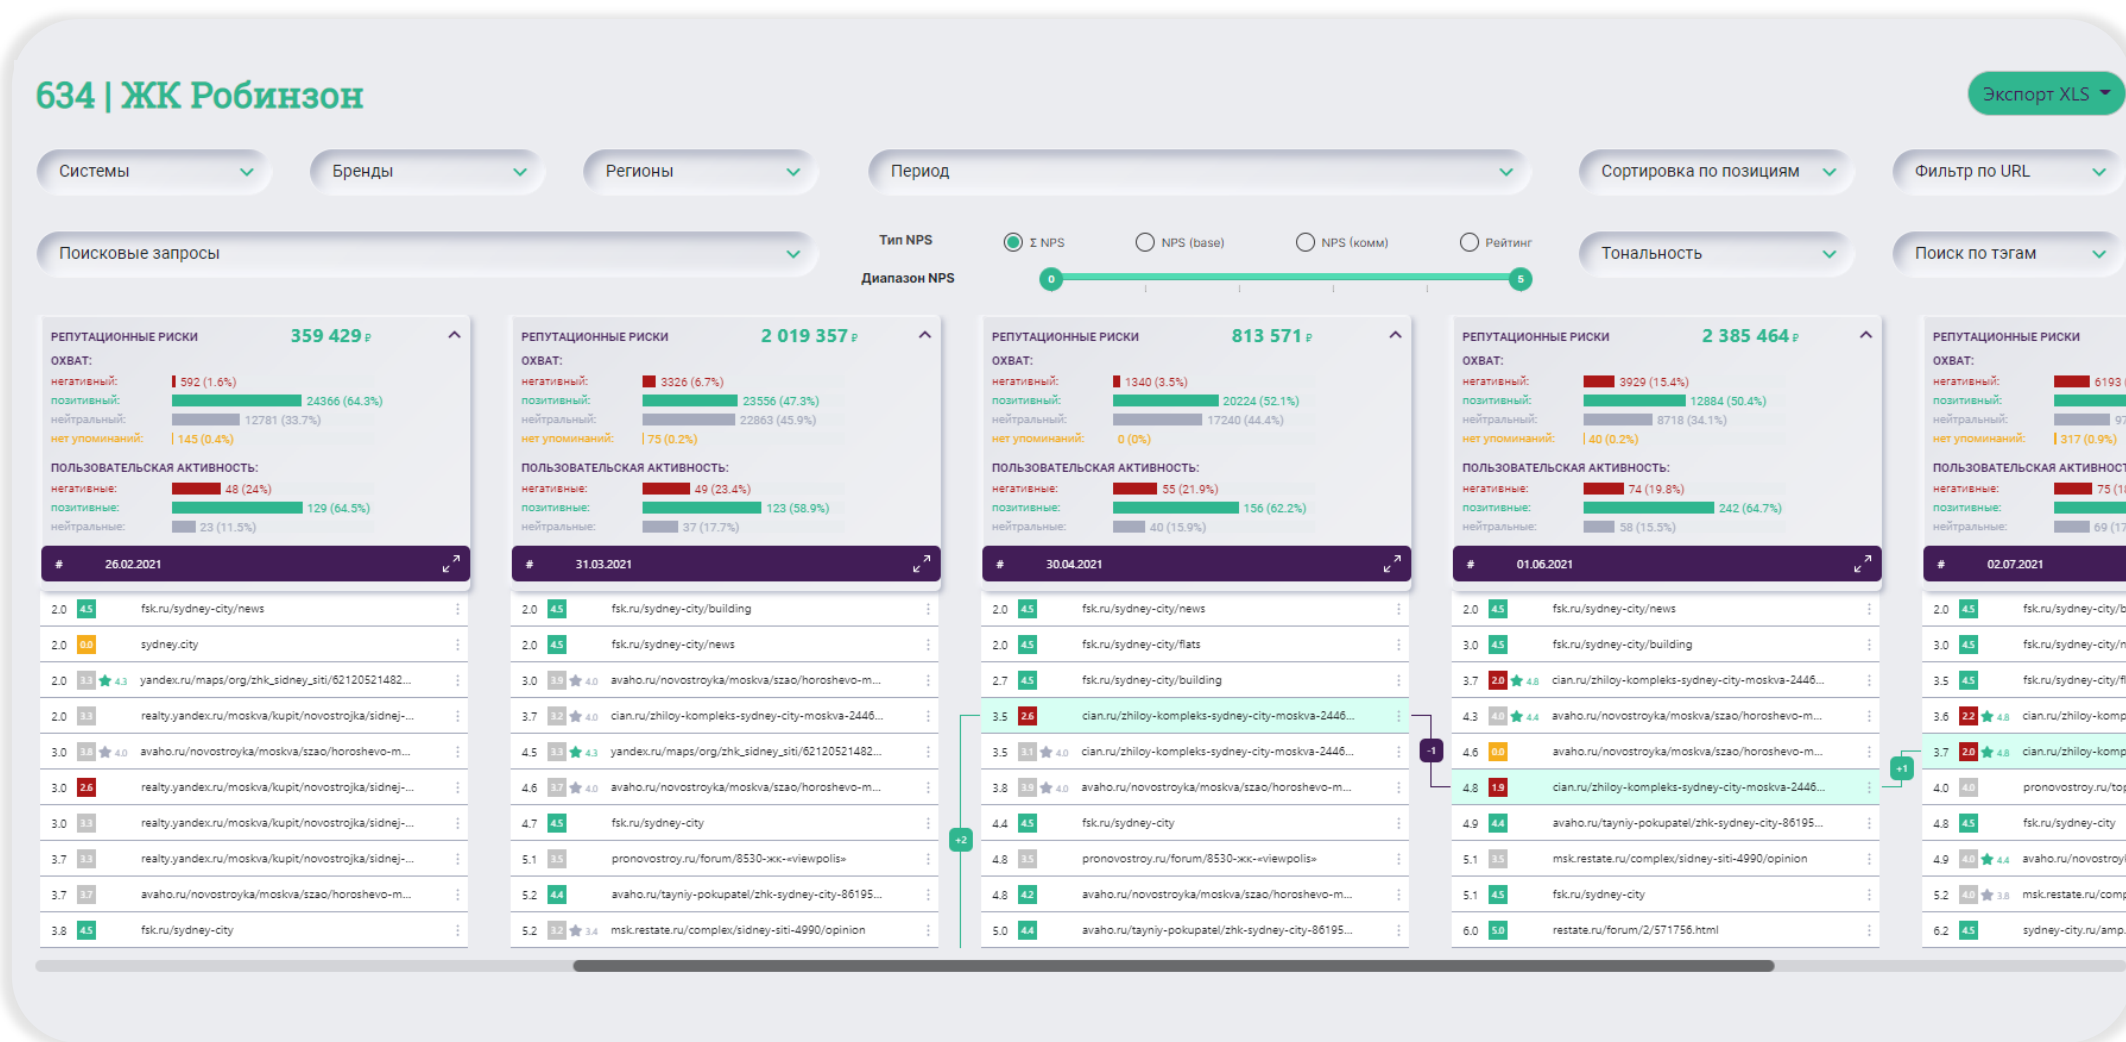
634 | ЖК Робинзон

Экспорт XLS

Системы
Бренды
Регионы
Период
Сортировка по позициям
Фильтр по URL

Поисковые запросы
Тип NPS
Σ NPS
NPS (base)
NPS (комм)
Рейтинг
Диапазон NPS
0
5
Тональность
Поиск по тэгам

РЕПУТАЦИОННЫЕ РИСКИ 359 429 ₽
ОХВАТ:
негативный: 592 (1.6%)
позитивный: 24366 (64.3%)
нейтральный: 12781 (33.7%)
нет упоминаний: 145 (0.4%)
ПОЛЬЗОВАТЕЛЬСКАЯ АКТИВНОСТЬ:
негативные: 48 (24%)
позитивные: 129 (64.5%)
нейтральные: 23 (11.5%)
# 26.02.2021

| | | |
|---|---|---|
| 2.0 | 4.5 | fsk.ru/sydney-city/news |
| 2.0 | 0.0 | sydney.city |
| 2.0 | 3.3 4.3 | yandex.ru/maps/org/zhk_sidney_siti/62120521482... |
| 2.0 | 3.3 | realty.yandex.ru/moskva/kupit/novostrojka/sidnej-... |
| 3.0 | 3.8 4.0 | avaho.ru/novostroyka/moskva/szao/horoshevo-m... |
| 3.0 | 2.6 | realty.yandex.ru/moskva/kupit/novostrojka/sidnej-... |
| 3.0 | 3.3 | realty.yandex.ru/moskva/kupit/novostrojka/sidnej-... |
| 3.7 | 3.3 | realty.yandex.ru/moskva/kupit/novostrojka/sidnej-... |
| 3.7 | 3.7 | avaho.ru/novostroyka/moskva/szao/horoshevo-m... |
| 3.8 | 4.5 | fsk.ru/sydney-city |

РЕПУТАЦИОННЫЕ РИСКИ 2 019 357 ₽
ОХВАТ:
негативный: 3326 (6.7%)
позитивный: 23556 (47.3%)
нейтральный: 22863 (45.9%)
нет упоминаний: 75 (0.2%)
ПОЛЬЗОВАТЕЛЬСКАЯ АКТИВНОСТЬ:
негативные: 49 (23.4%)
позитивные: 123 (58.9%)
нейтральные: 37 (17.7%)
# 31.03.2021

| | | |
|---|---|---|
| 2.0 | 4.5 | fsk.ru/sydney-city/building |
| 2.0 | 4.5 | fsk.ru/sydney-city/news |
| 3.0 | 3.9 4.0 | avaho.ru/novostroyka/moskva/szao/horoshevo-m... |
| 3.7 | 3.2 4.0 | cian.ru/zhiloy-kompleks-sydney-city-moskva-2446... |
| 4.5 | 3.3 4.3 | yandex.ru/maps/org/zhk_sidney_siti/62120521482... |
| 4.6 | 3.7 4.0 | avaho.ru/novostroyka/moskva/szao/horoshevo-m... |
| 4.7 | 4.5 | fsk.ru/sydney-city |
| 5.1 | 3.5 | pronovostroy.ru/forum/8530-жк-«viewpolis» |
| 5.2 | 4.4 | avaho.ru/tayniy-pokupatel/zhk-sydney-city-86195... |
| 5.2 | 3.2 3.4 | msk.restate.ru/complex/sidney-siti-4990/opinion |

+2

РЕПУТАЦИОННЫЕ РИСКИ 813 571 ₽
ОХВАТ:
негативный: 1340 (3.5%)
позитивный: 20224 (52.1%)
нейтральный: 17240 (44.4%)
нет упоминаний: 0 (0%)
ПОЛЬЗОВАТЕЛЬСКАЯ АКТИВНОСТЬ:
негативные: 55 (21.9%)
позитивные: 156 (62.2%)
нейтральные: 40 (15.9%)
# 30.04.2021

| | | |
|---|---|---|
| 2.0 | 4.5 | fsk.ru/sydney-city/news |
| 2.0 | 4.5 | fsk.ru/sydney-city/flats |
| 2.7 | 4.5 | fsk.ru/sydney-city/building |
| 3.5 | 2.6 | cian.ru/zhiloy-kompleks-sydney-city-moskva-2446... |
| 3.5 | 3.1 4.0 | cian.ru/zhiloy-kompleks-sydney-city-moskva-2446... |
| 3.8 | 3.9 4.0 | avaho.ru/novostroyka/moskva/szao/horoshevo-m... |
| 4.4 | 4.5 | fsk.ru/sydney-city |
| 4.8 | 3.5 | pronovostroy.ru/forum/8530-жк-«viewpolis» |
| 4.8 | 4.2 | avaho.ru/novostroyka/moskva/szao/horoshevo-m... |
| 5.0 | 4.4 | avaho.ru/tayniy-pokupatel/zhk-sydney-city-86195... |

-1

РЕПУТАЦИОННЫЕ РИСКИ 2 385 464 ₽
ОХВАТ:
негативный: 3929 (15.4%)
позитивный: 12884 (50.4%)
нейтральный: 8718 (34.1%)
нет упоминаний: 40 (0.2%)
ПОЛЬЗОВАТЕЛЬСКАЯ АКТИВНОСТЬ:
негативные: 74 (19.8%)
позитивные: 242 (64.7%)
нейтральные: 58 (15.5%)
# 01.06.2021

| | | |
|---|---|---|
| 2.0 | 4.5 | fsk.ru/sydney-city/news |
| 3.0 | 4.5 | fsk.ru/sydney-city/building |
| 3.7 | 2.0 4.8 | cian.ru/zhiloy-kompleks-sydney-city-moskva-2446... |
| 4.3 | 4.0 4.4 | avaho.ru/novostroyka/moskva/szao/horoshevo-m... |
| 4.6 | 0.0 | avaho.ru/novostroyka/moskva/szao/horoshevo-m... |
| 4.8 | 1.9 | cian.ru/zhiloy-kompleks-sydney-city-moskva-2446... |
| 4.9 | 4.4 | avaho.ru/tayniy-pokupatel/zhk-sydney-city-86195... |
| 5.1 | 3.5 | msk.restate.ru/complex/sidney-siti-4990/opinion |
| 5.1 | 4.5 | fsk.ru/sydney-city |
| 6.0 | 5.0 | restate.ru/forum/2/571756.html |

+1

РЕПУТАЦИОННЫЕ РИСКИ
ОХВАТ:
негативный: 6193 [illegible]
позитивный:
нейтральный: 97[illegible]
нет упоминаний: 317 (0.9%)
ПОЛЬЗОВАТЕЛЬСКАЯ АКТИВНОСТ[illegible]
негативные: 75 (1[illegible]
позитивные:
нейтральные: 69 (1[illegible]
# 02.07.2021

| | | |
|---|---|---|
| 2.0 | 4.5 | fsk.ru/sydney-city/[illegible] |
| 3.0 | 4.5 | fsk.ru/sydney-city/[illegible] |
| 3.5 | 4.5 | fsk.ru/sydney-city/f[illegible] |
| 3.6 | 2.2 4.8 | cian.ru/zhiloy-komp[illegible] |
| 3.7 | 2.0 4.8 | cian.ru/zhiloy-komp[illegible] |
| 4.0 | 4.0 | pronovostroy.ru/fo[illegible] |
| 4.8 | 4.5 | fsk.ru/sydney-city |
| 4.9 | 4.0 4.4 | avaho.ru/novostroy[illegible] |
| 5.2 | 4.0 3.8 | msk.restate.ru/comp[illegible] |
| 6.2 | 4.5 | sydney-city.ru/amp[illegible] |